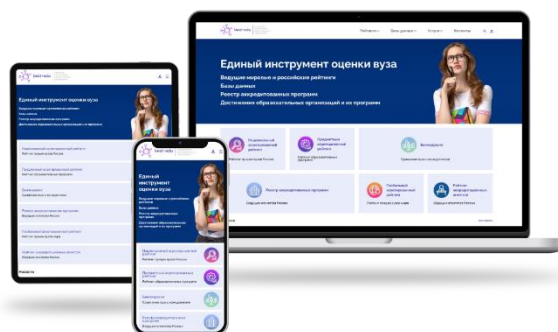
Единый инструмент оценки вуза
Ведущие мировые и российские рейтинги
Базы данных
Реестр аккредитованных программ
Достижения образовательных организаций и их программ

Единый инструмент оценки вуза

Единый инструмент оценки вуза